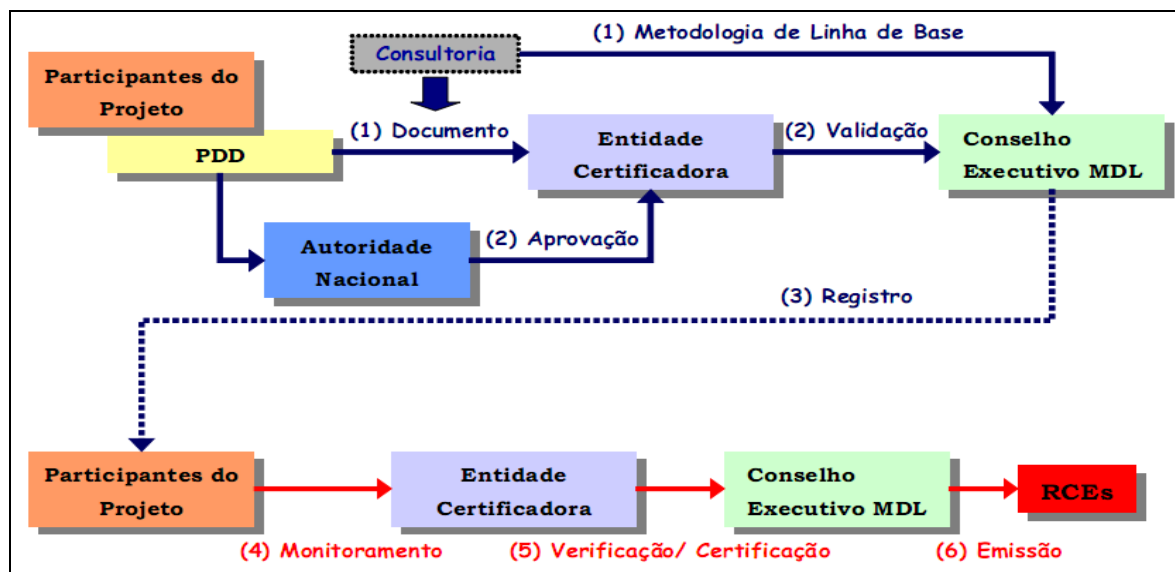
Consultoria

(1) Metodologia de Linha de Base

Participantes do Projeto

PDD

(1) Documento

Entidade Certificadora

(2) Validação

Conselho Executivo MDL

Autoridade Nacional

(2) Aprovação

(3) Registro

Participantes do Projeto

Entidade Certificadora

Conselho Executivo MDL

RCEs

(4) Monitoramento

(5) Verificação/ Certificação

(6) Emissão